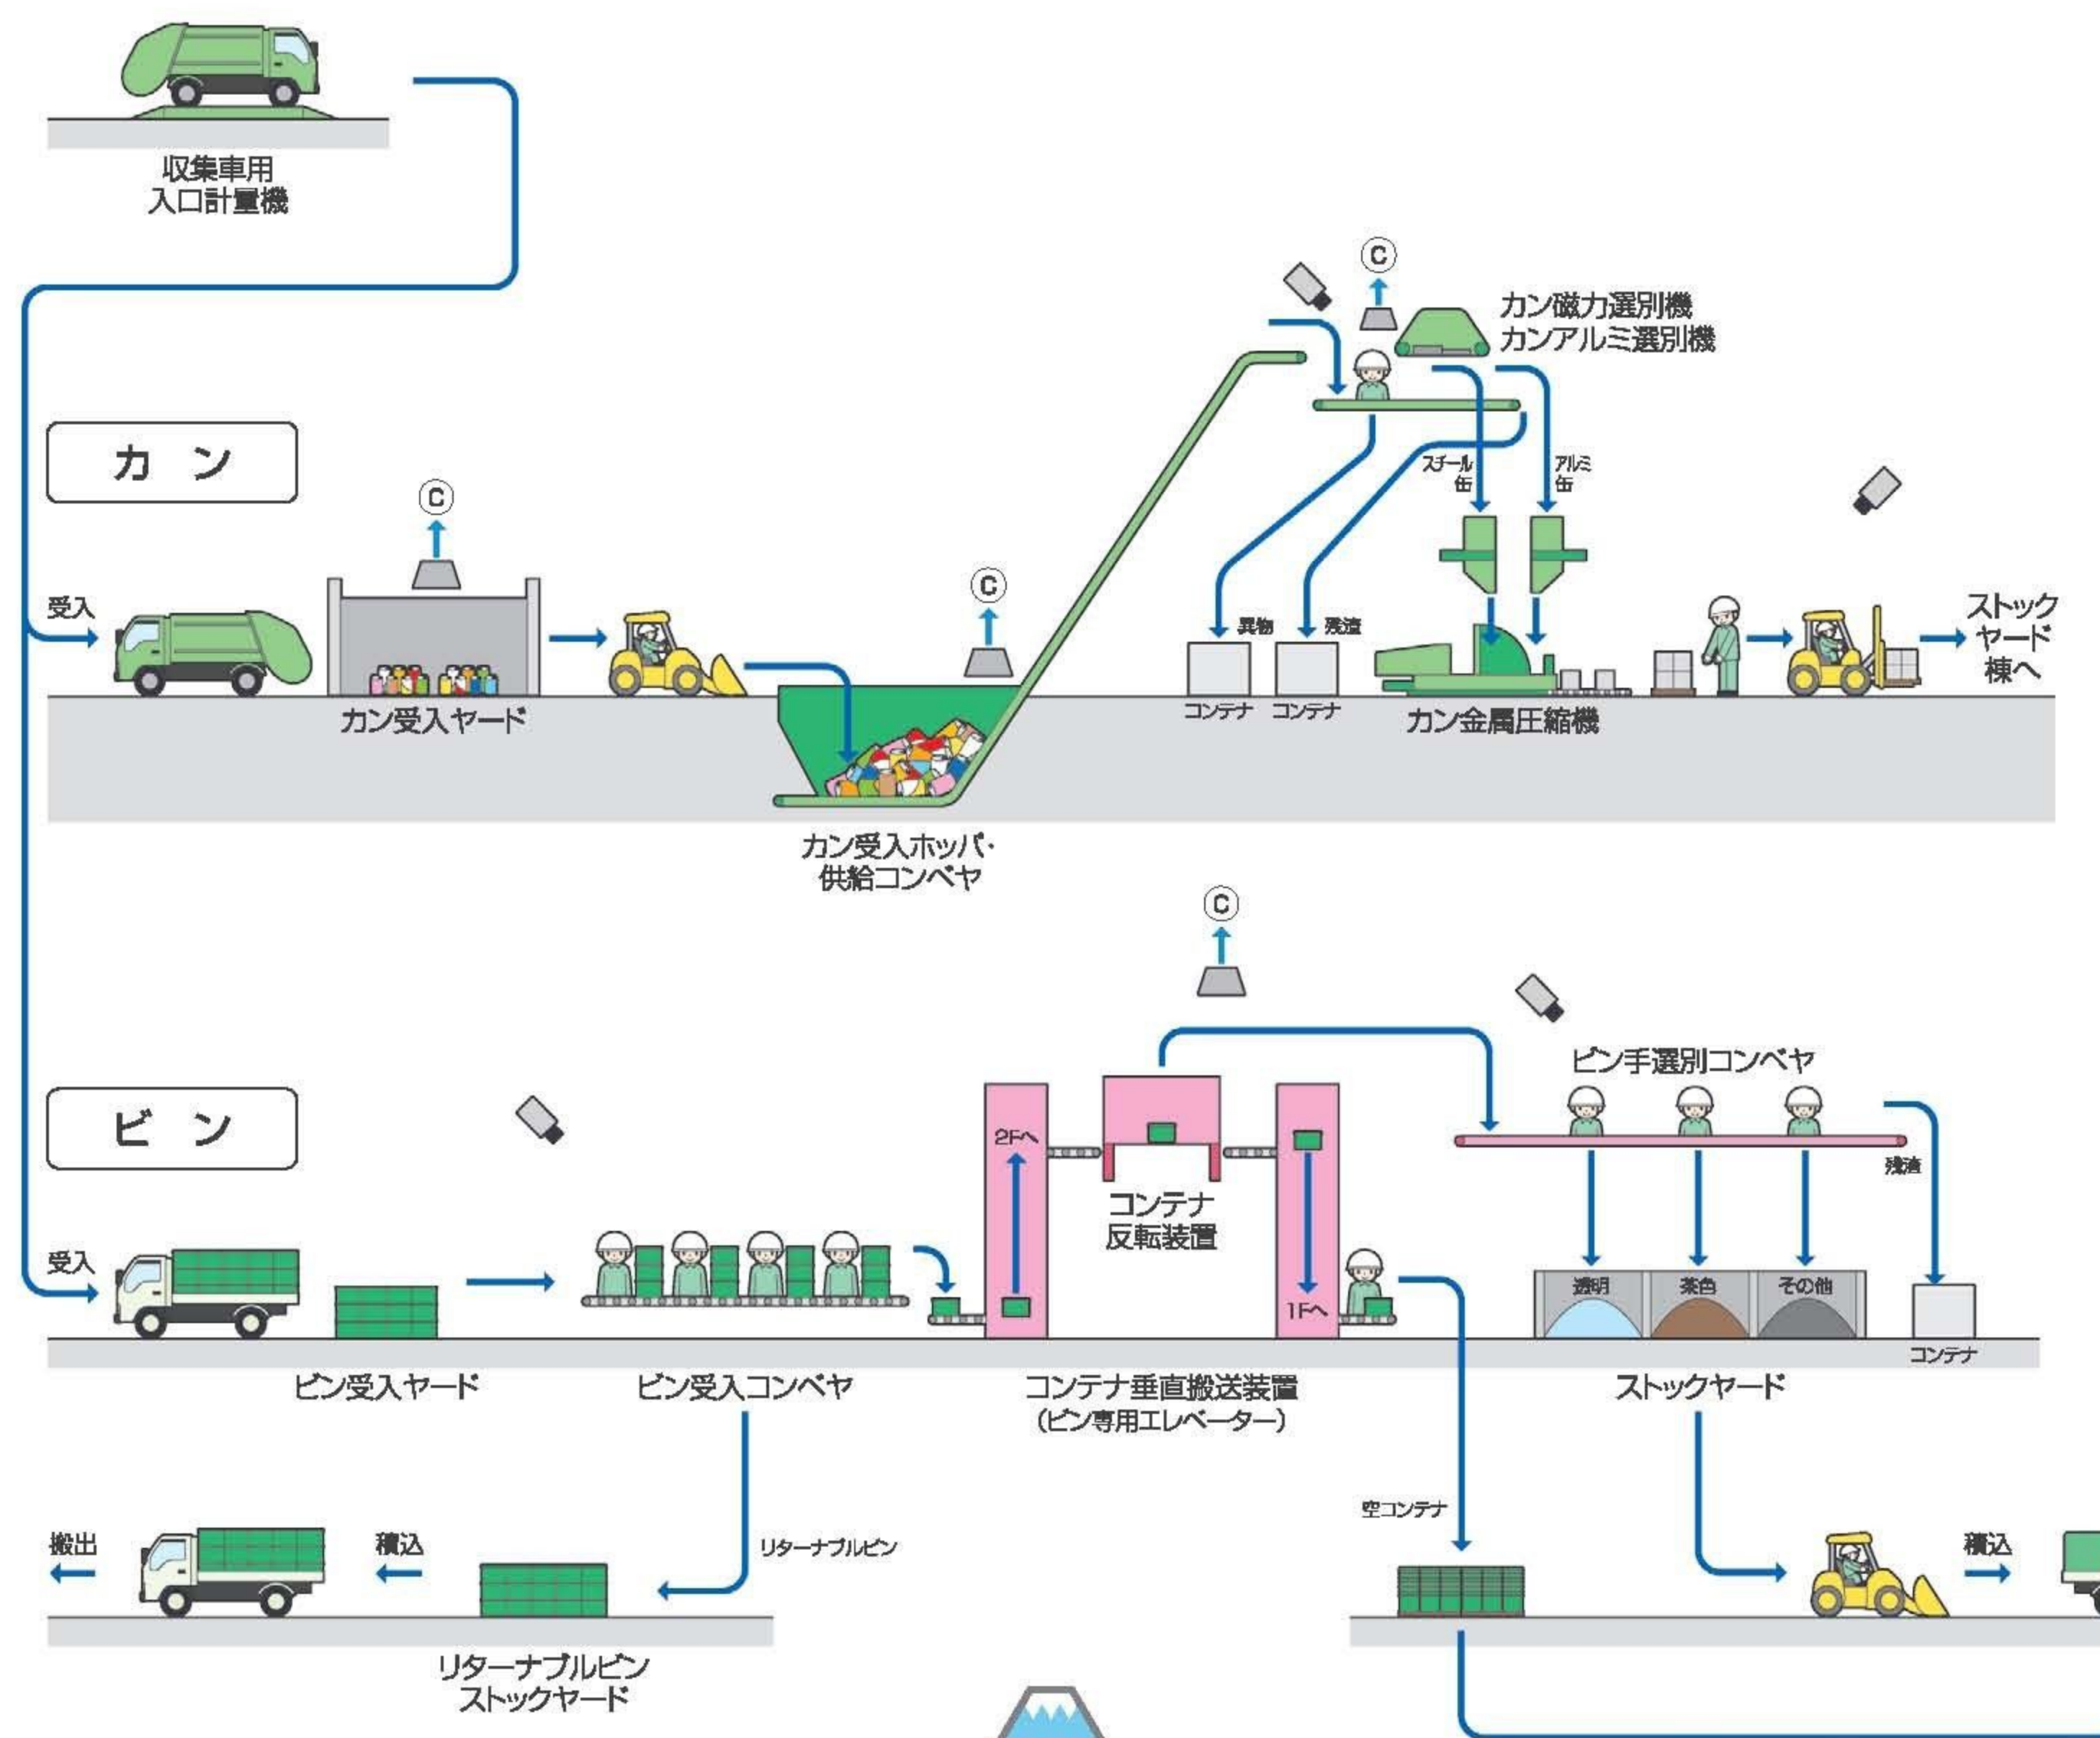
収集車用
入口計量機

カ ン

受入

C

カン受入ヤード

C

カン受入ホッパ・
供給コンベヤ

C

カン磁力選別機
カンアルミ選別機

スチール缶

アルミ缶

異物

残渣

コンテナ

コンテナ

カン金属圧縮機

ストックヤード棟へ

ビ ン

受入

ビン受入ヤード

ビン受入コンベヤ

C

2Fへ

コンテナ
反転装置

1Fへ

コンテナ垂直搬送装置
(ビン専用エレベーター)

ビン手選別コンベヤ

残渣

透明

茶色

その他

コンテナ

ストックヤード

搬出

積込

リターナブルビン

リターナブルビン
ストックヤード

空コンテナ

積込